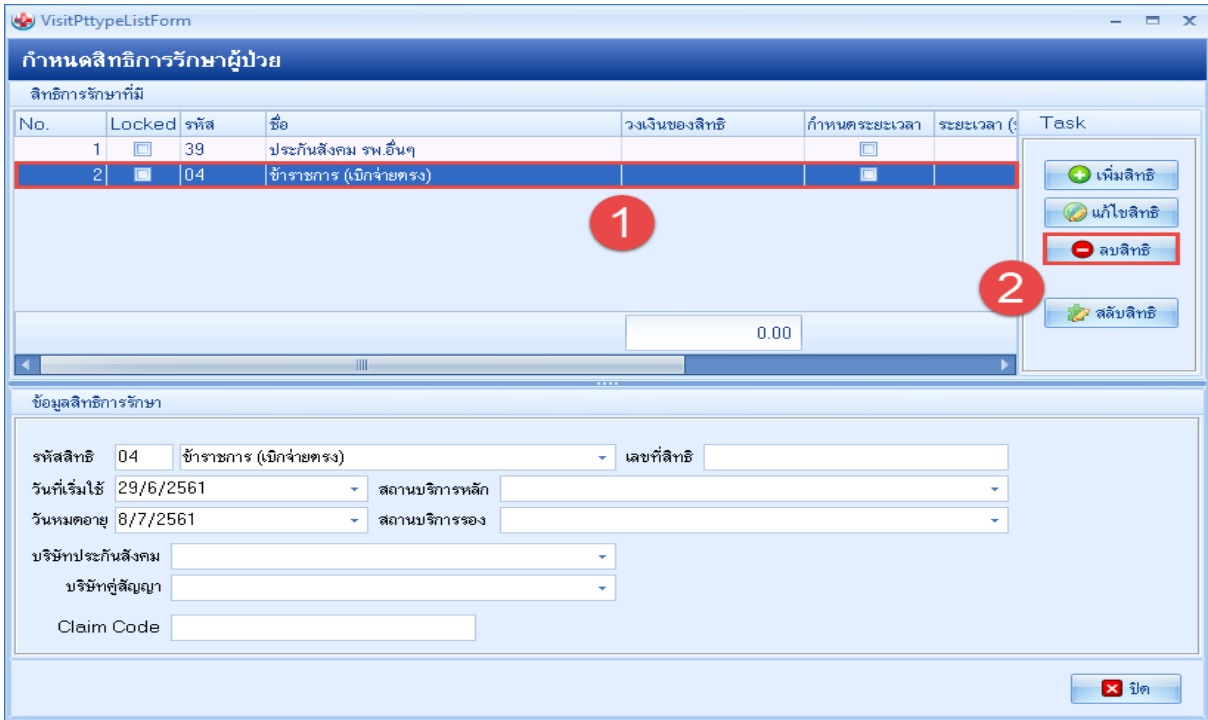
VisitPttypeListForm

กำหนดสิทธิการรักษาผู้ป่วย

สิทธิการรักษาที่มี

| No. | Locked | รหัส | ชื่อ | วงเงินของสิทธิ | กำหนดระยะเวลา | ระยะเวลา ( |
|---|---|---|---|---|---|---|
| 1 | | 39 | ประกันสังคม รพ.อื่นๆ | | | |
| 2 | | 04 | ข้าราชการ (เบิกจ่ายตรง) | | | |

0.00

1

Task

เพิ่มสิทธิ

แก้ไขสิทธิ

ลบสิทธิ

2

สลับสิทธิ

ข้อมูลสิทธิการรักษา

รหัสสิทธิ 04 ข้าราชการ (เบิกจ่ายตรง) เลขที่สิทธิ

วันที่เริ่มใช้ 29/6/2561 สถานบริการหลัก

วันหมดอายุ 8/7/2561 สถานบริการรอง

บริษัทประกันสังคม

บริษัทคู่สัญญา

Claim Code

ปิด